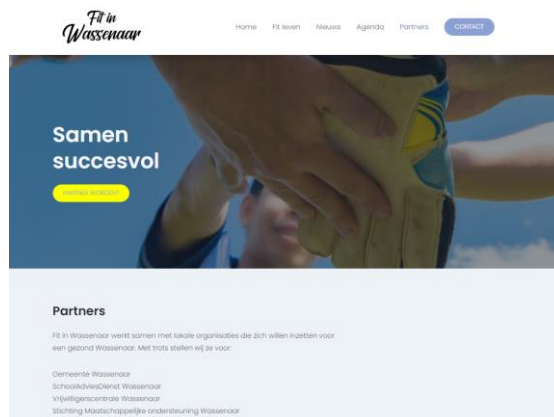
Fit in Wassenaar

Home Fit leven Nieuws Agenda Partners CONTACT

Samen succesvol

PARTNER WORDEN

Partners

Fit in Wassenaar werkt samen met lokale organisaties die zich willen inzetten voor een gezond Wassenaar. Met trots stellen wij ze voor:

Gemeente Wassenaar
SchoolAdviesDienst Wassenaar
Vrijwilligerscentrale Wassenaar
Stichting Maatschappelijke ondersteuning Wassenaar